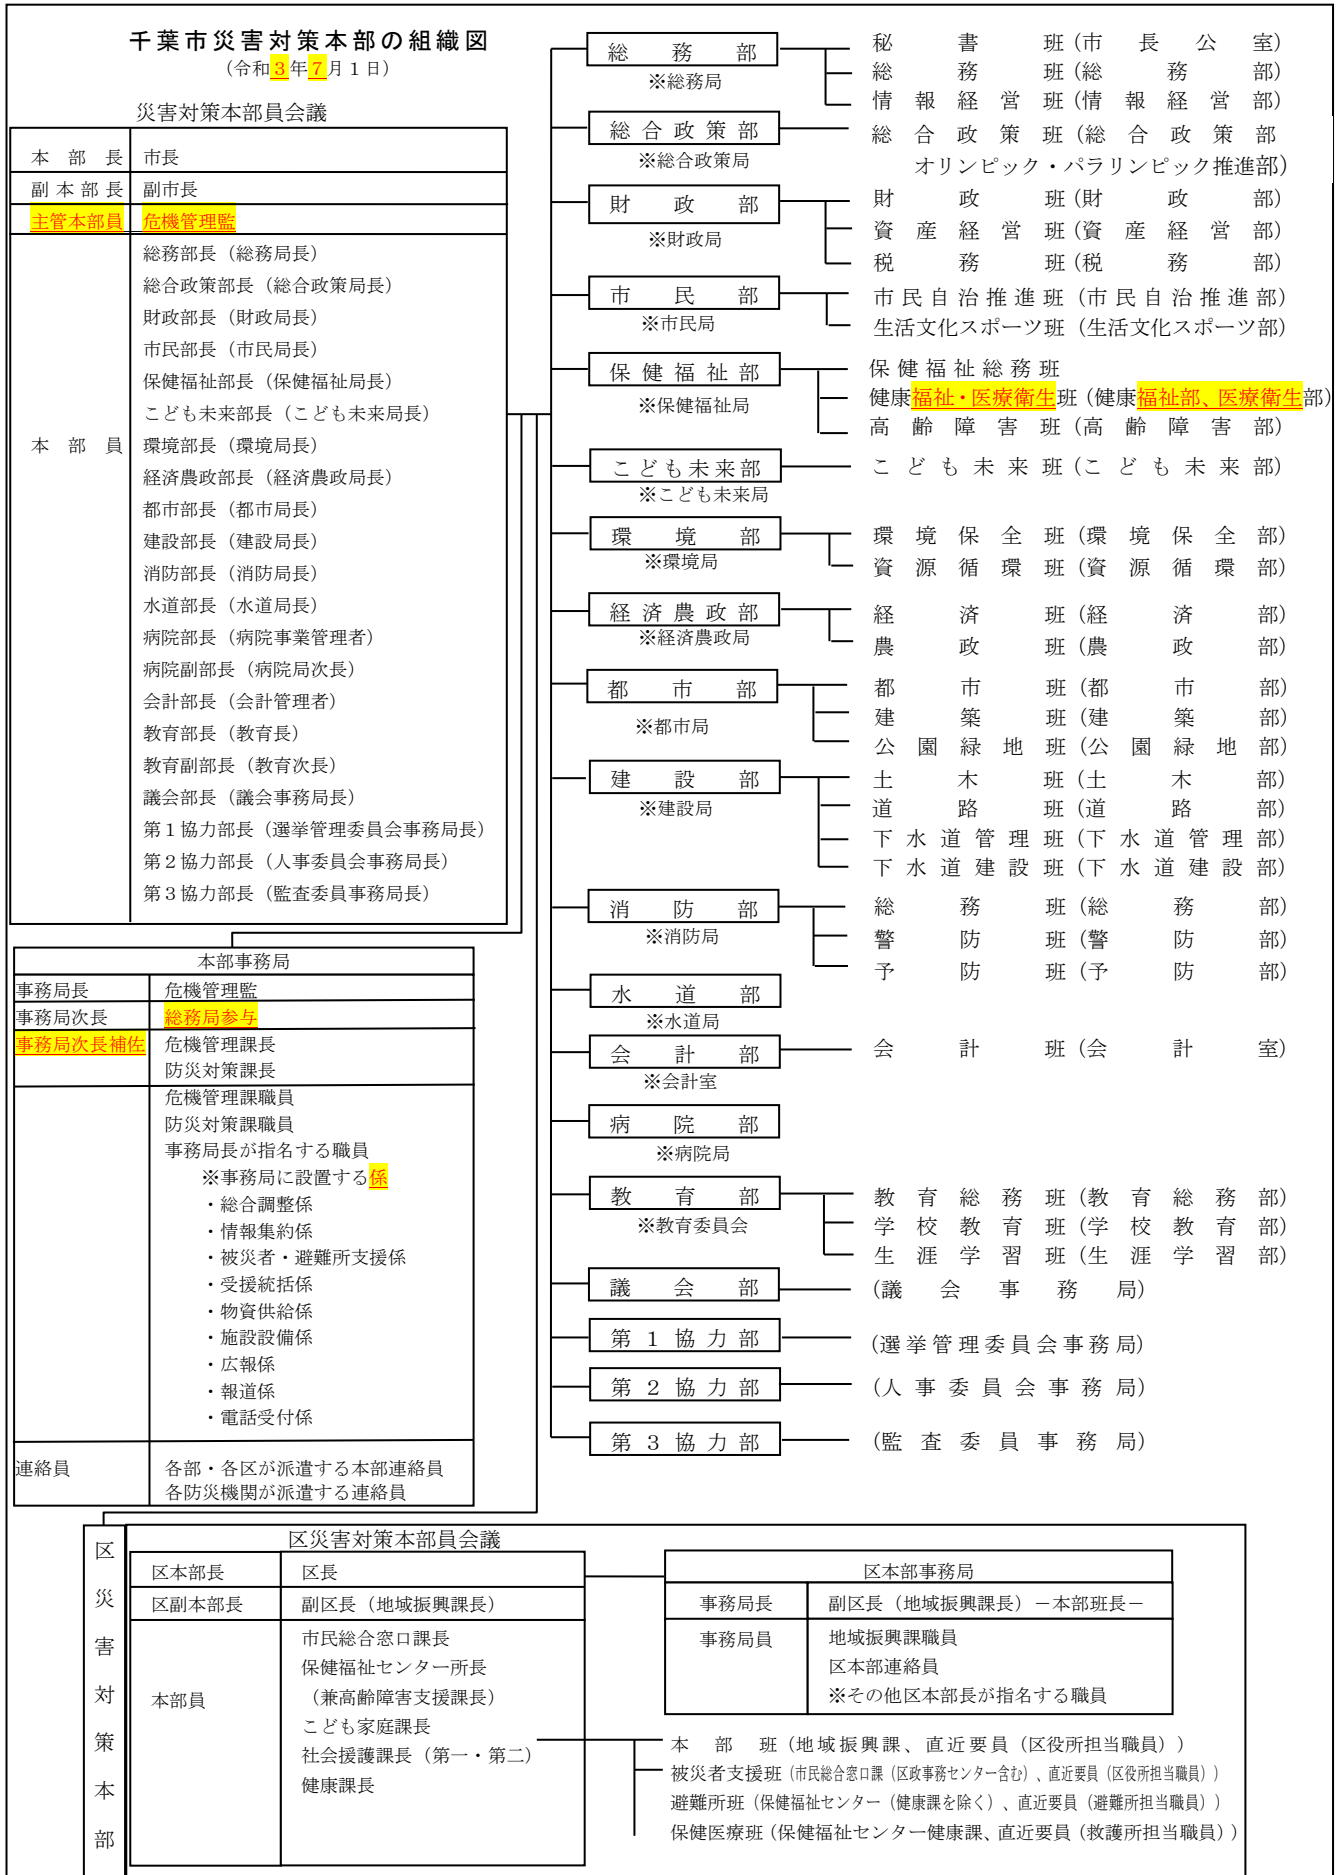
千葉市災害対策本部の組織図
（令和3年7月1日）

災害対策本部員会議

| 本部長 | 市長 |
|---|---|
| 副本部長 | 副市長 |
| 主管本部員 | 危機管理監 |
| 本部員 | 総務部長（総務局長）<br>総合政策部長（総合政策局長）<br>財政部長（財政局長）<br>市民部長（市民局長）<br>保健福祉部長（保健福祉局長）<br>こども未来部長（こども未来局長）<br>環境部長（環境局長）<br>経済農政部長（経済農政局長）<br>都市部長（都市局長）<br>建設部長（建設局長）<br>消防部長（消防局長）<br>水道部長（水道局長）<br>病院部長（病院事業管理者）<br>病院副部長（病院局次長）<br>会計部長（会計管理者）<br>教育部長（教育長）<br>教育副部長（教育次長）<br>議会部長（議会事務局長）<br>第１協力部長（選挙管理委員会事務局長）<br>第２協力部長（人事委員会事務局長）<br>第３協力部長（監査委員事務局長） |

本部事務局

| 事務局長 | 危機管理監 |
|---|---|
| 事務局次長 | 総務局参与 |
| 事務局次長補佐 | 危機管理課長<br>防災対策課長 |
| | 危機管理課職員<br>防災対策課職員<br>事務局長が指名する職員<br>※事務局に設置する係<br>・総合調整係<br>・情報集約係<br>・被災者・避難所支援係<br>・受援統括係<br>・物資供給係<br>・施設設備係<br>・広報係<br>・報道係<br>・電話受付係 |
| 連絡員 | 各部・各区が派遣する本部連絡員<br>各防災機関が派遣する連絡員 |

総務部 ※総務局
秘書班（市長公室）
総務班（総務部）
情報経営班（情報経営部）

総合政策部 ※総合政策局
総合政策班（総合政策部 オリンピック・パラリンピック推進部）

財政部 ※財政局
財政班（財政部）
資産経営班（資産経営部）
税務班（税務部）

市民部 ※市民局
市民自治推進班（市民自治推進部）
生活文化スポーツ班（生活文化スポーツ部）

保健福祉部 ※保健福祉局
保健福祉総務班
健康福祉・医療衛生班（健康福祉部、医療衛生部）
高齢障害班（高齢障害部）

こども未来部 ※こども未来局
こども未来班（こども未来部）

環境部 ※環境局
環境保全班（環境保全部）
資源循環班（資源循環部）

経済農政部 ※経済農政局
経済班（経済部）
農政班（農政部）

都市部 ※都市局
都市班（都市部）
建築班（建築部）
公園緑地班（公園緑地部）

建設部 ※建設局
土木班（土木部）
道路班（道路部）
下水道管理班（下水道管理部）
下水道建設班（下水道建設部）

消防部 ※消防局
総務班（総務部）
警防班（警防部）
予防班（予防部）

水道部 ※水道局

会計部 ※会計室
会計班（会計室）

病院部 ※病院局

教育部 ※教育委員会
教育総務班（教育総務部）
学校教育班（学校教育部）
生涯学習班（生涯学習部）

議会部
（議会事務局）

第１協力部
（選挙管理委員会事務局）

第２協力部
（人事委員会事務局）

第３協力部
（監査委員事務局）

区災害対策本部

区災害対策本部員会議

| 区本部長 | 区長 |
|---|---|
| 区副本部長 | 副区長（地域振興課長） |
| 本部員 | 市民総合窓口課長<br>保健福祉センター所長<br>（兼高齢障害支援課長）<br>こども家庭課長<br>社会援護課長（第一・第二）<br>健康課長 |

区本部事務局

| 事務局長 | 副区長（地域振興課長）－本部班長－ |
|---|---|
| 事務局員 | 地域振興課職員<br>区本部連絡員<br>※その他区本部長が指名する職員 |

本部班（地域振興課、直近要員（区役所担当職員））
被災者支援班（市民総合窓口課（区政事務センター含む）、直近要員（区役所担当職員））
避難所班（保健福祉センター（健康課を除く）、直近要員（避難所担当職員））
保健医療班（保健福祉センター健康課、直近要員（救護所担当職員））